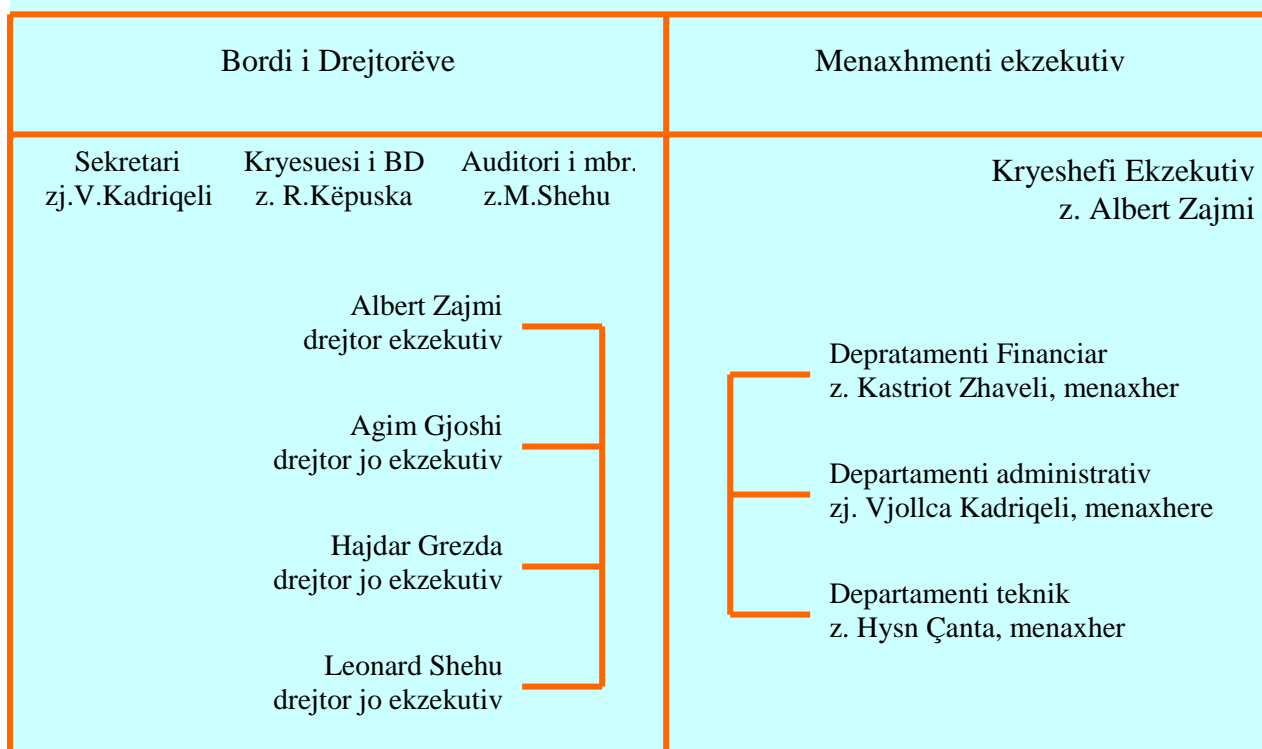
Bordi i Drejtorëve

Sekretari
zj.V.Kadriqeli

Kryesuesi i BD
z. R.Këpuska

Auditori i mbr.
z.M.Shehu

Albert Zajmi
drejtor ekzekutiv

Agim Gjoshi
drejtor jo ekzekutiv

Hajdar Grezda
drejtor jo ekzekutiv

Leonard Shehu
drejtor jo ekzekutiv

Menaxhmenti ekzekutiv

Kryeshefi Ekzekutiv
z. Albert Zajmi

Depratamenti Financiar
z. Kastriot Zhaveli, menaxher

Departamenti administrativ
zj. Vjollca Kadriqeli, menaxhere

Departamenti teknik
z. Hysn Çanta, menaxher